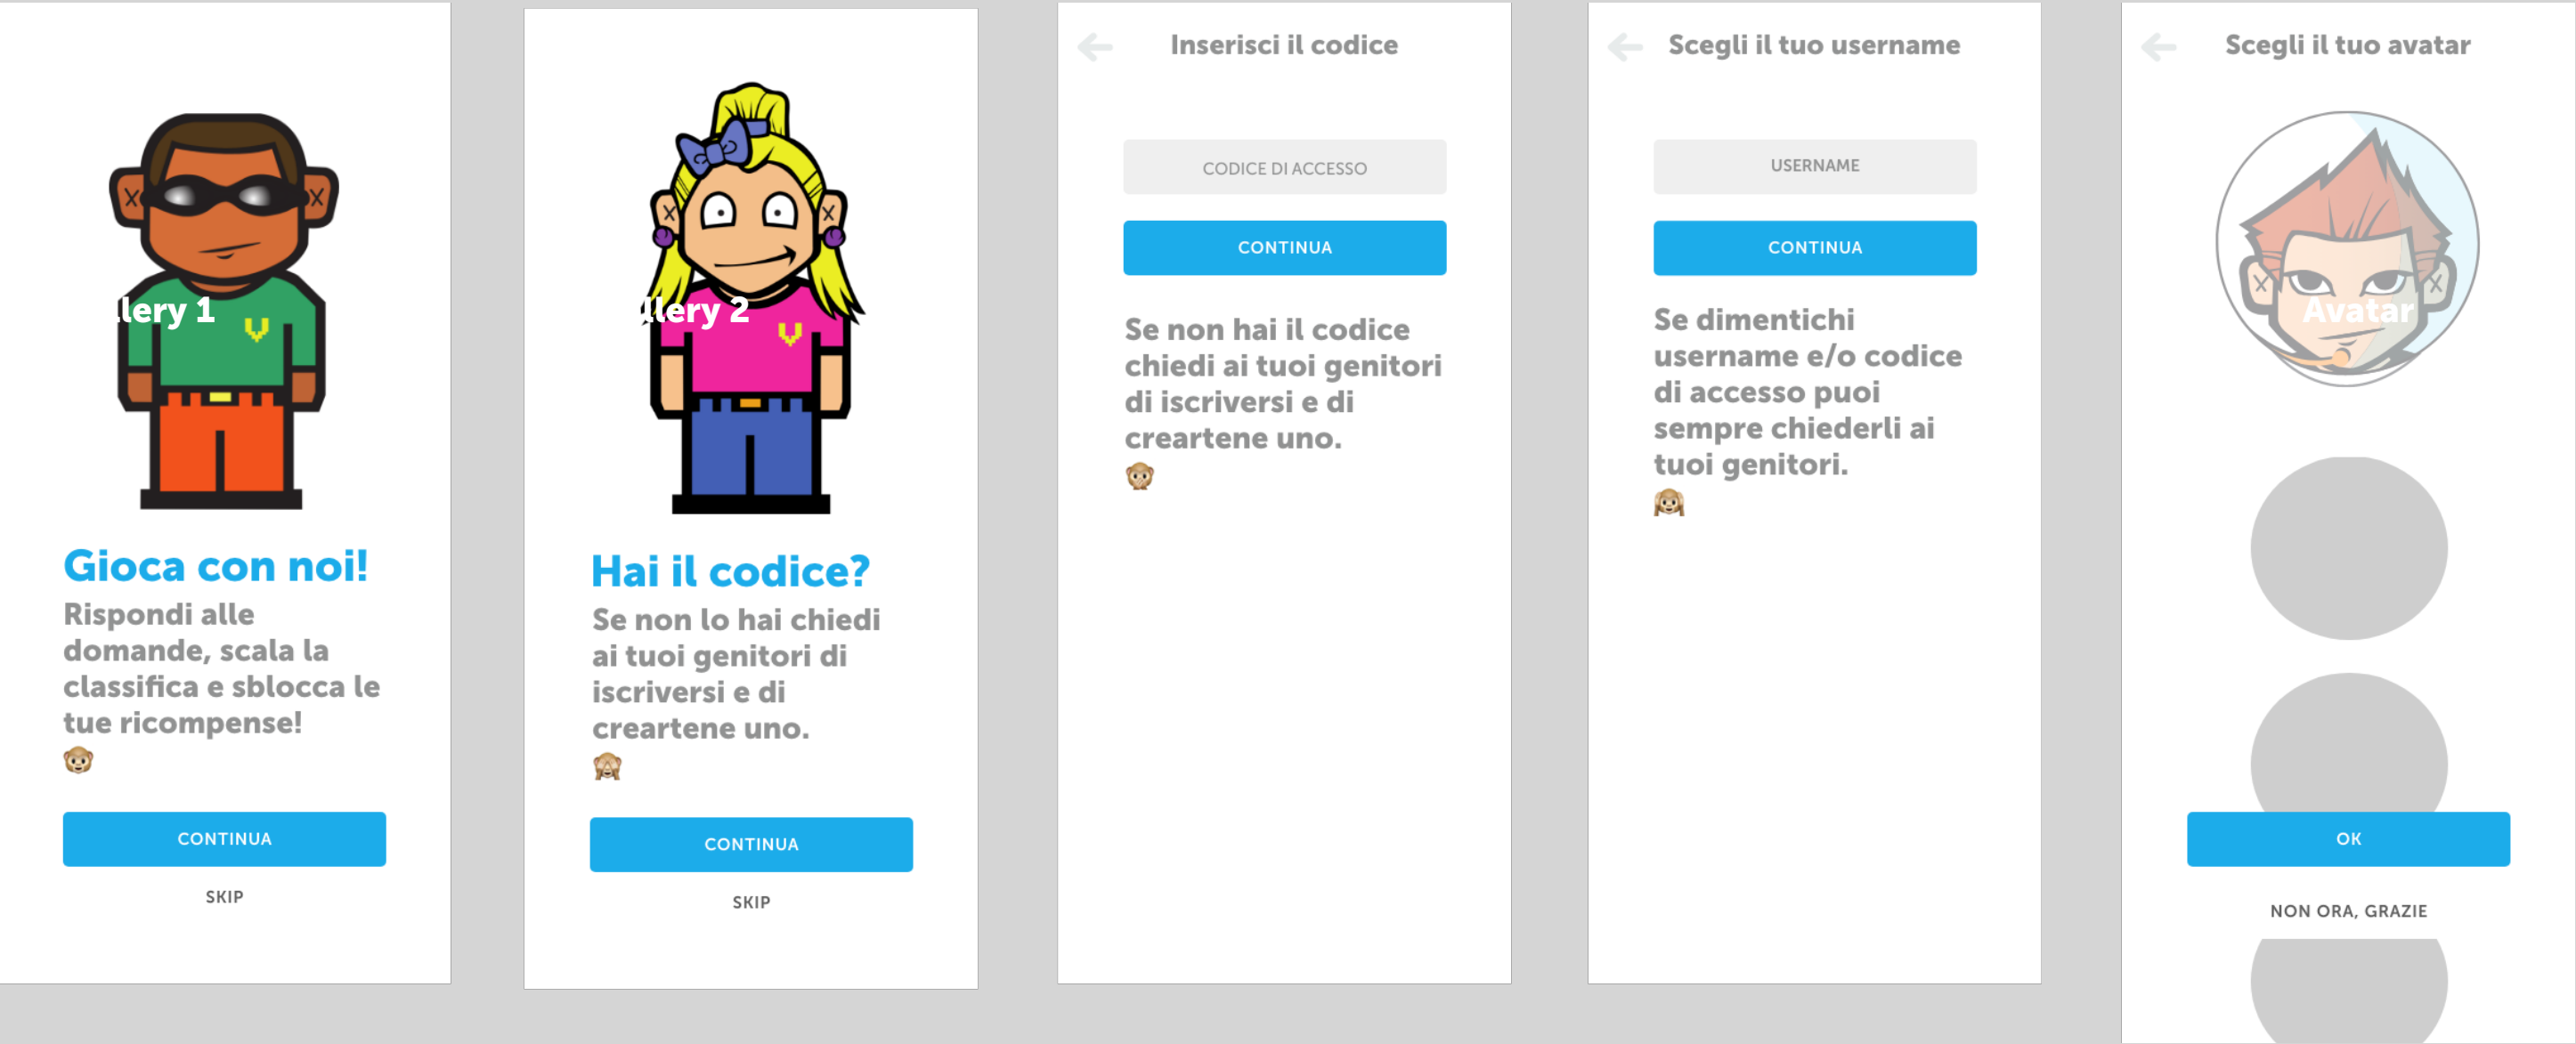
llery 1

Gioca con noi!

Rispondi alle domande, scala la classifica e sblocca le tue ricompense!

CONTINUA

SKIP

llery 2

Hai il codice?

Se non lo hai chiedi ai tuoi genitori di iscriversi e di creartene uno.

CONTINUA

SKIP

Inserisci il codice

CODICE DI ACCESSO

CONTINUA

Se non hai il codice chiedi ai tuoi genitori di iscriversi e di creartene uno.

Scegli il tuo username

USERNAME

CONTINUA

Se dimentichi username e/o codice di accesso puoi sempre chiederli ai tuoi genitori.

Scegli il tuo avatar

Avatar

OK

NON ORA, GRAZIE